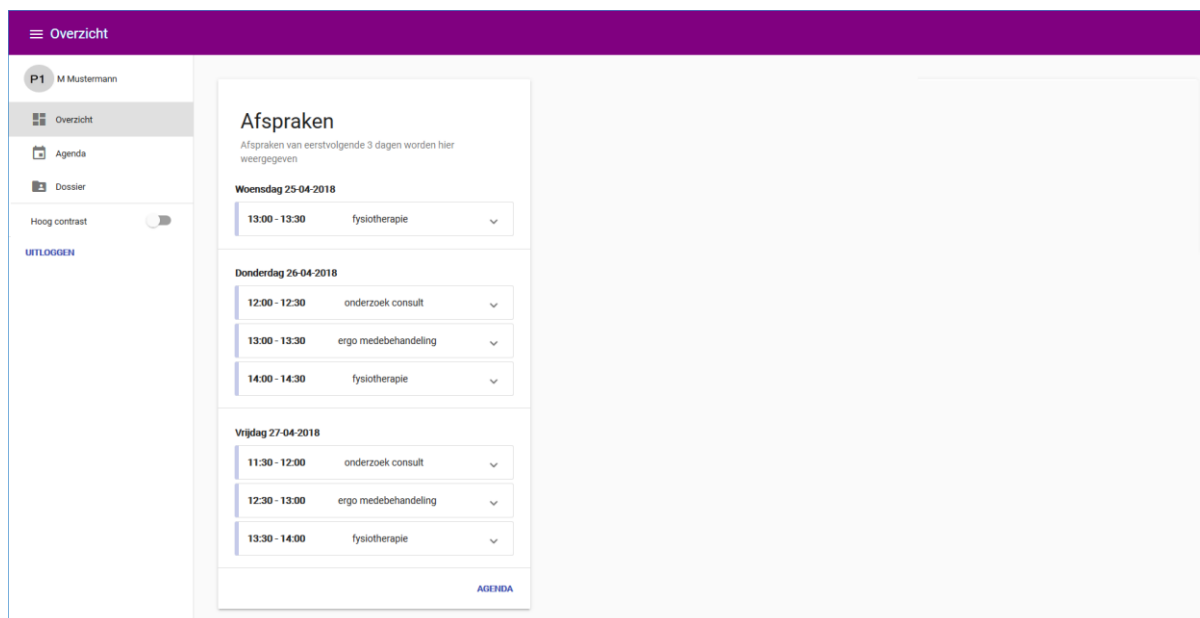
Overzicht

P1 M Mustermann

Overzicht

Agenda

Dossier

Hoog contrast

UITLOGGEN

Afspraken

Afspraken van eerstvolgende 3 dagen worden hier weergegeven

Woensdag 25-04-2018

13:00 - 13:30 fysiotherapie

Donderdag 26-04-2018

12:00 - 12:30 onderzoek consult

13:00 - 13:30 ergo medebehandeling

14:00 - 14:30 fysiotherapie

Vrijdag 27-04-2018

11:30 - 12:00 onderzoek consult

12:30 - 13:00 ergo medebehandeling

13:30 - 14:00 fysiotherapie

AGENDA